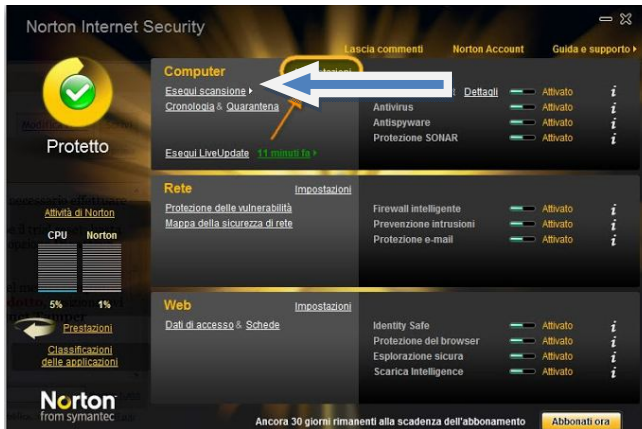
Norton Internet Security

Lascia commenti Norton Account Guida e supporto ▸

Protetto

Attività di Norton

CPU Norton

5% 1%

Prestazioni

Classificazioni delle applicazioni

Norton from symantec

Computer
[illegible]
Esegui scansione ▸
Cronologia & Quarantena
Esegui LiveUpdate 11 minuti fa ▸

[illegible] Dettagli Attivato
Antivirus Attivato
Antispyware Attivato
Protezione SONAR Attivato

Rete Impostazioni
Protezione delle vulnerabilità
Mappa della sicurezza di rete

Firewall intelligente Attivato
Prevenzione intrusioni Attivato
Protezione e-mail Attivato

Web Impostazioni
Dati di accesso & Schede

Identity Safe Attivato
Protezione del browser Attivato
Esplorazione sicura Attivato
Scarica Intelligence Attivato

Ancora 30 giorni rimanenti alla scadenza dell'abbonamento Abbonati ora